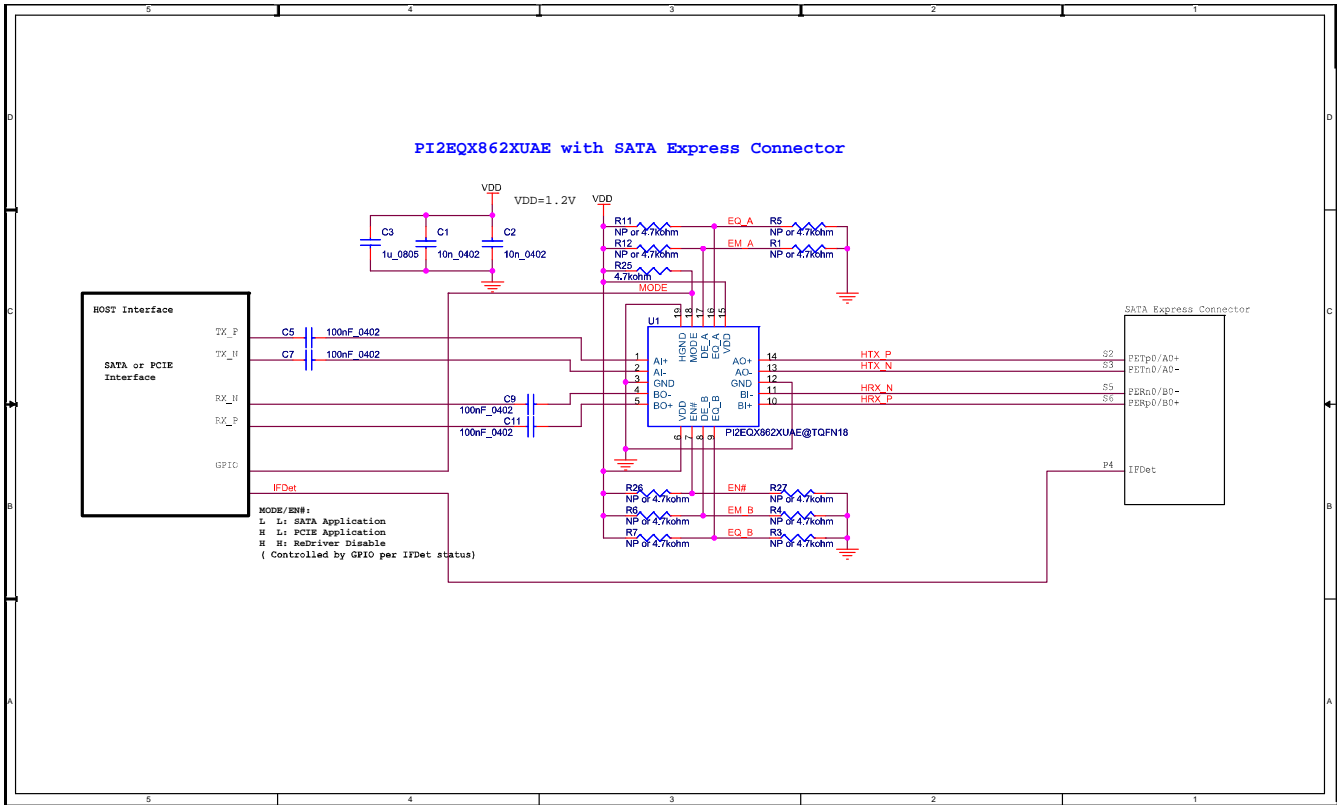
5 4 3 2 1

D

PI2EQX862XUAE with SATA Express Connector

VDD
VDD=1.2V
VDD

C3 1u_0805
C1 10n_0402
C2 10n_0402

R11 NP or 4.7kohm
EQ_A
R5 NP or 4.7kohm
R12 NP or 4.7kohm
EM_A
R1 NP or 4.7kohm
R25 4.7kohm
MODE

C

HOST Interface

SATA or PCIE Interface

TX_P
TX_N
RX_N
RX_P
GPIO

C5 100nF_0402
C7 100nF_0402
C9 100nF_0402
C11 100nF_0402

U1
19 18 17 16 15
HGND MODE DE_A EQ_A VDD
1 AI+
2 AI-
3 GND
4 BO-
5 BO+
VDD EN# DE_B EQ_B
6 7 8 9
AO+ 14
AO- 13
GND 12
BI- 11
BI+ 10
PI2EQX862XUAE@TQFN18

HTX_P
HTX_N
HRX_N
HRX_P

SATA Express Connector
S2 PETp0/A0+
S3 PETn0/A0-
S5 PERn0/B0-
S6 PERp0/B0+
P4 IFDet

B

IFDet
R26 NP or 4.7kohm
EN#
R27 NP or 4.7kohm
R6 NP or 4.7kohm
EM_B
R4 NP or 4.7kohm
R7 NP or 4.7kohm
EQ_B
R3 NP or 4.7kohm

MODE/EN#:
L L: SATA Application
H L: PCIE Application
H H: ReDriver Disable
( Controlled by GPIO per IFDet status)

A

5 4 3 2 1